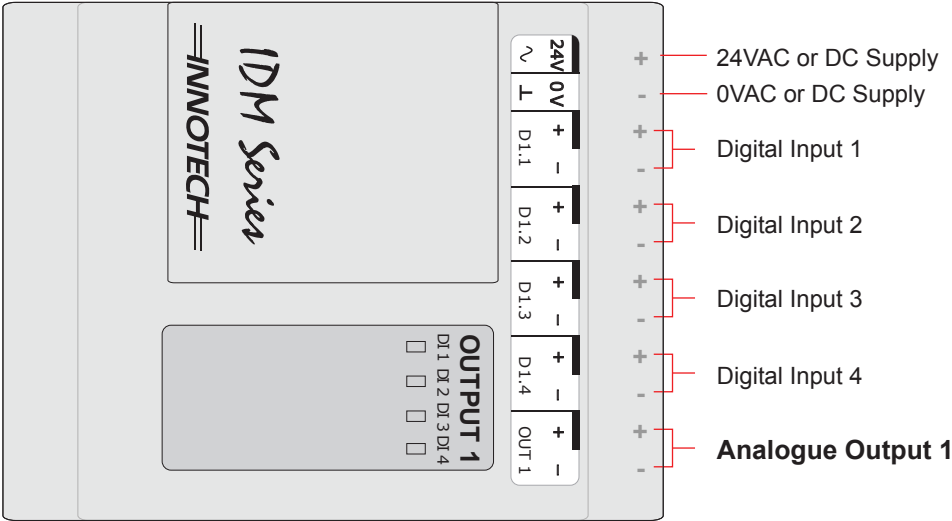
INNOTECH

IDM Series

24V
~
0V
⊥
D1.1
+
–
D1.2
+
–
D1.3
+
–
D1.4
+
–
OUT 1
+
–

OUTPUT 1
DI 1 DI 2 DI 3 DI 4

+ 24VAC or DC Supply
- 0VAC or DC Supply
+
- Digital Input 1
+
- Digital Input 2
+
- Digital Input 3
+
- Digital Input 4
+
- **Analogue Output 1**